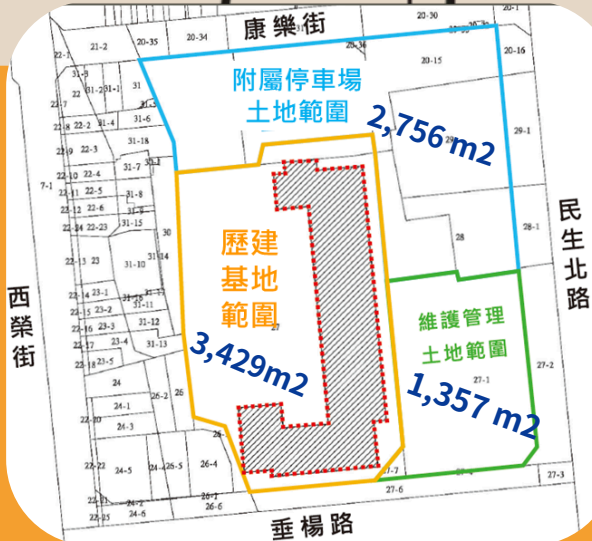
康樂街

附屬停車場
土地範圍

2,756 m2

民生北路

西榮街

歷建
基地
範圍

3,429m2

維護管理
土地範圍

1,357 m2

垂楊路

21-2
20-35
20-34
20-30
20-1
20-36
20-15
20-16
29-1
28
28-1
27
27-1
27-2
27-3
27-6
27-7
26
26-2
26-4
26-7
26-6
25
24
24-1
24-3
24-5
24-6
22-1
22-7
22-8
22-9
22-10
22-11
22-12
22-13
22-14
22-15
22-16
22-17
22-18
22-22
22-23
22-25
22-24
7-1
31-3
31-2
31-1
31
31-4
31-6
31-5
31-7
31-8
31-9
31-10
31-11
31-12
31-13
31-14
31-15
31-16
31-18
22-2
22-3
22-4
22-5
22-6
23
23-1
23-2
23-3
23-4
23-5